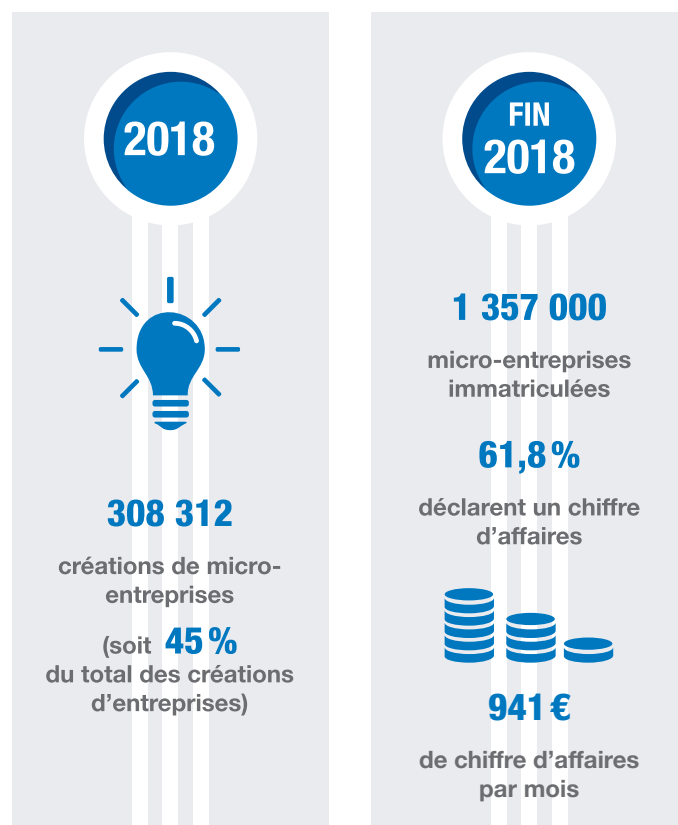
2018

308 312

créations de micro-entreprises

(soit 45 % du total des créations d’entreprises)

FIN 2018

1 357 000

micro-entreprises immatriculées

61,8 %

déclarent un chiffre d’affaires

941 €

de chiffre d’affaires par mois